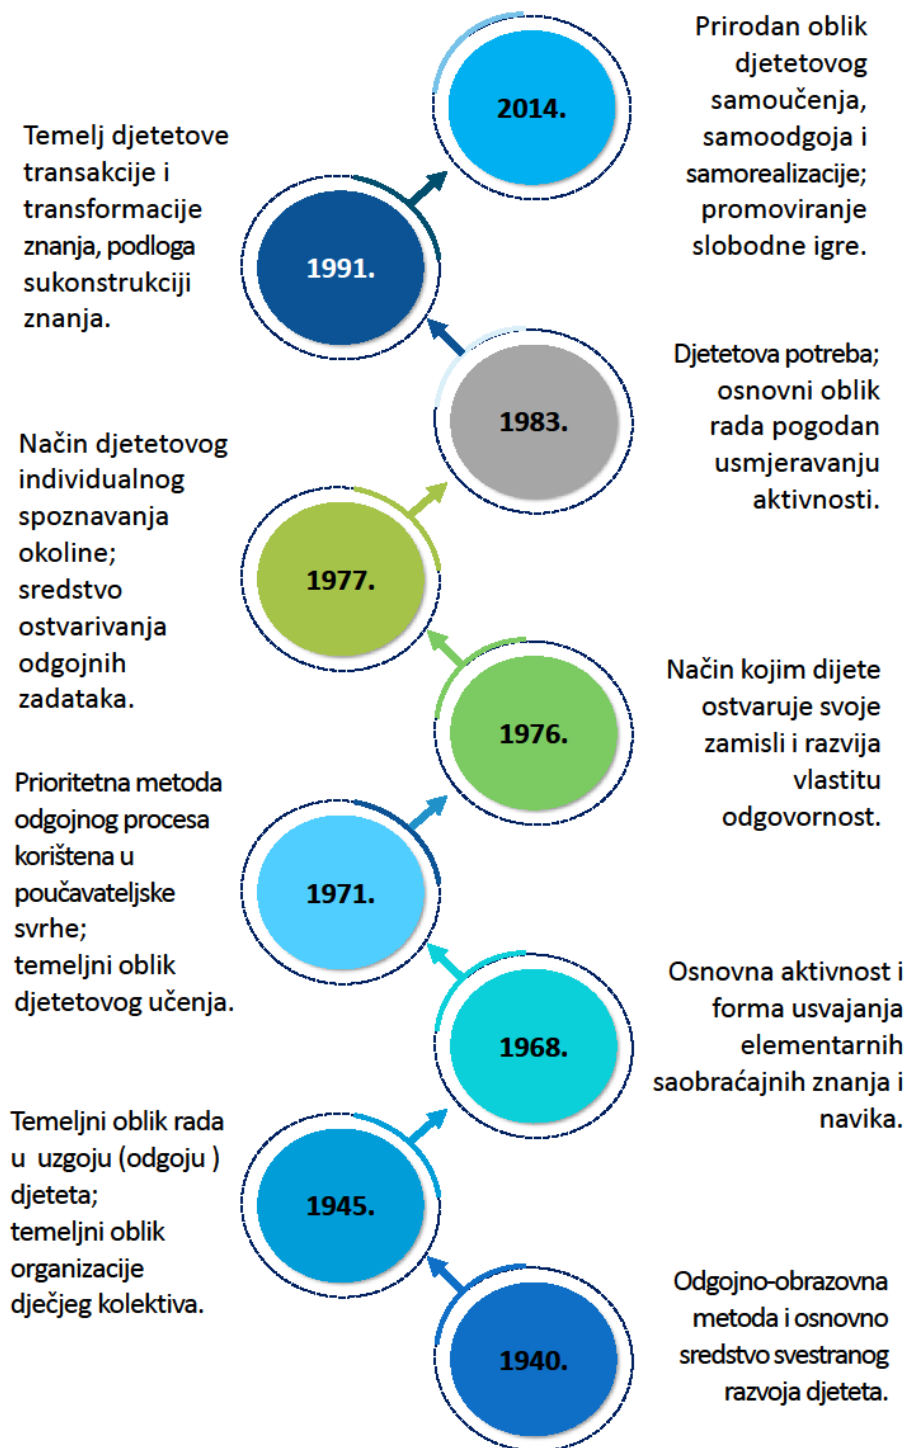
2014.

Prirodan oblik djetetovog samoučenja, samoodgoja i samorealizacije; promoviranje slobodne igre.

Temelj djetetove transakcije i transformacije znanja, podloga sukonstrukciji znanja.

1991.

1983.

Djetetova potreba; osnovni oblik rada pogodan usmjeravanju aktivnosti.

Način djetetovog individualnog spoznavanja okoline; sredstvo ostvarivanja odgojnih zadataka.

1977.

1976.

Način kojim dijete ostvaruje svoje zamisli i razvija vlastitu odgovornost.

Prioritetna metoda odgojnog procesa korištena u poučavateljske svrhe; temeljni oblik djetetovog učenja.

1971.

1968.

Osnovna aktivnost i forma usvajanja elementarnih saobraćajnih znanja i navika.

Temeljni oblik rada u uzgoju (odgoju ) djeteta; temeljni oblik organizacije dječjeg kolektiva.

1945.

1940.

Odgojno-obrazovna metoda i osnovno sredstvo svestranog razvoja djeteta.